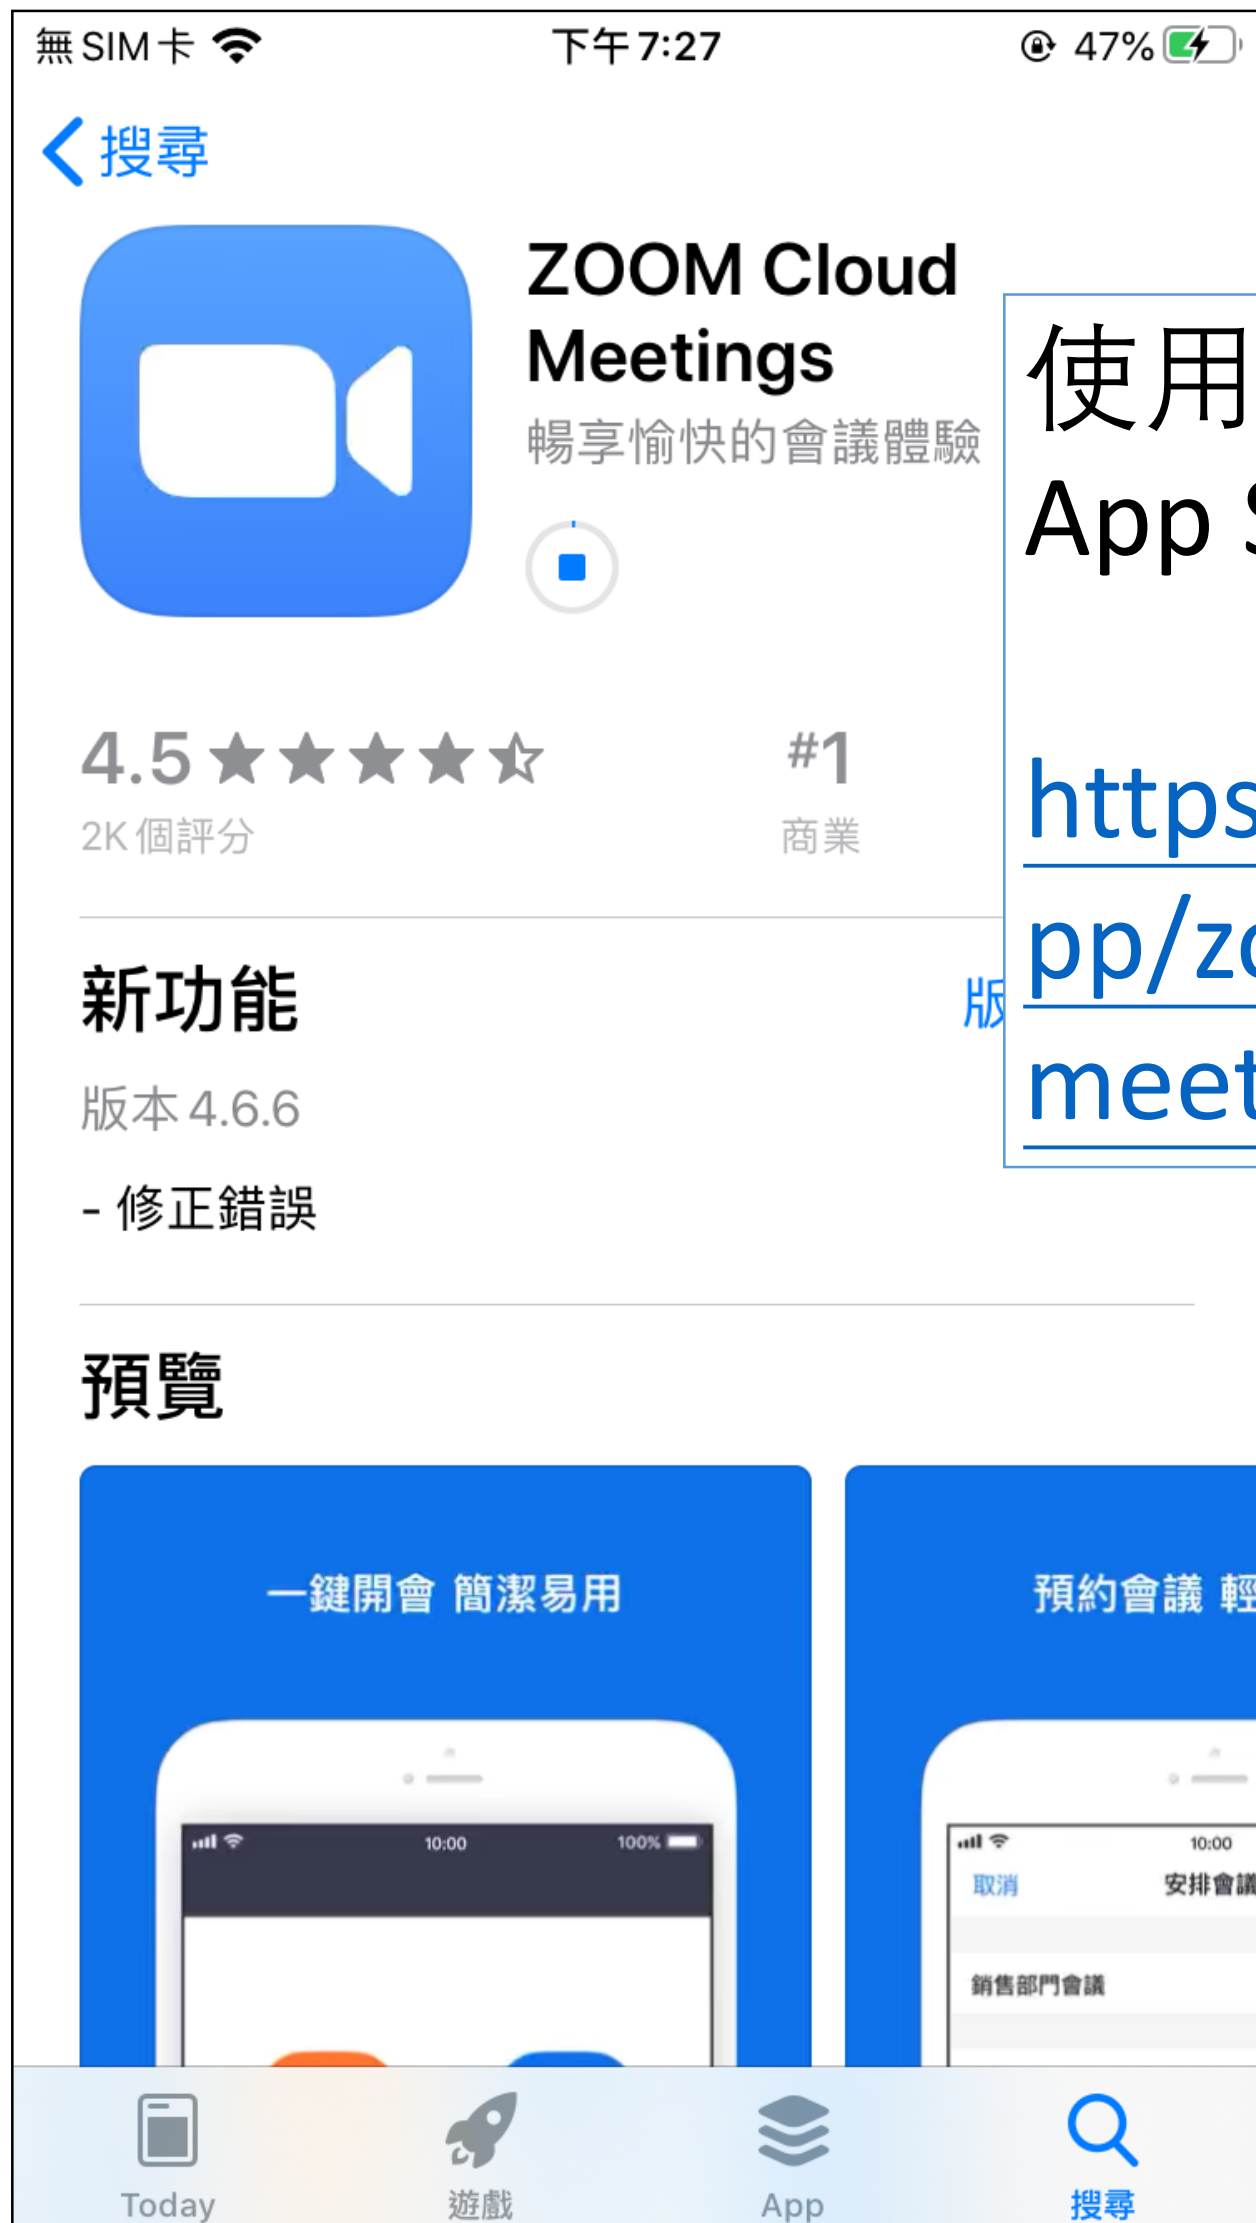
無 SIM 卡 下午7:27 47%

搜尋

ZOOM Cloud Meetings

暢享愉快的會議體驗

使用
App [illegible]

https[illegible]
pp/zo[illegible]
meet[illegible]

4.5 ★★★★☆
2K 個評分

#1
商業

新功能

版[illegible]

版本 4.6.6

- 修正錯誤

預覽

一鍵開會 簡潔易用

10:00 100%

預約會議 輕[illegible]

10:00

取消 安排會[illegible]

銷售部門會議

Today 遊戲 App 搜尋